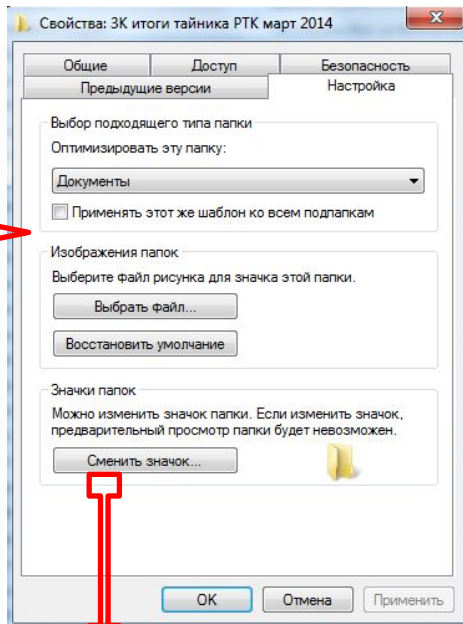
Свойства: 3К итоги тайника РТК март 2014

Общие
Доступ
Безопасность
Предыдущие версии
Настройка

Выбор подходящего типа папки
Оптимизировать эту папку:
Документы
Применять этот же шаблон ко всем подпапкам

Изображения папок
Выберите файл рисунка для значка этой папки.
Выбрать файл...
Восстановить умолчание

Значки папок
Можно изменить значок папки. Если изменить значок, предварительный просмотр папки будет невозможен.
Сменить значок...

OK
Отмена
Применить